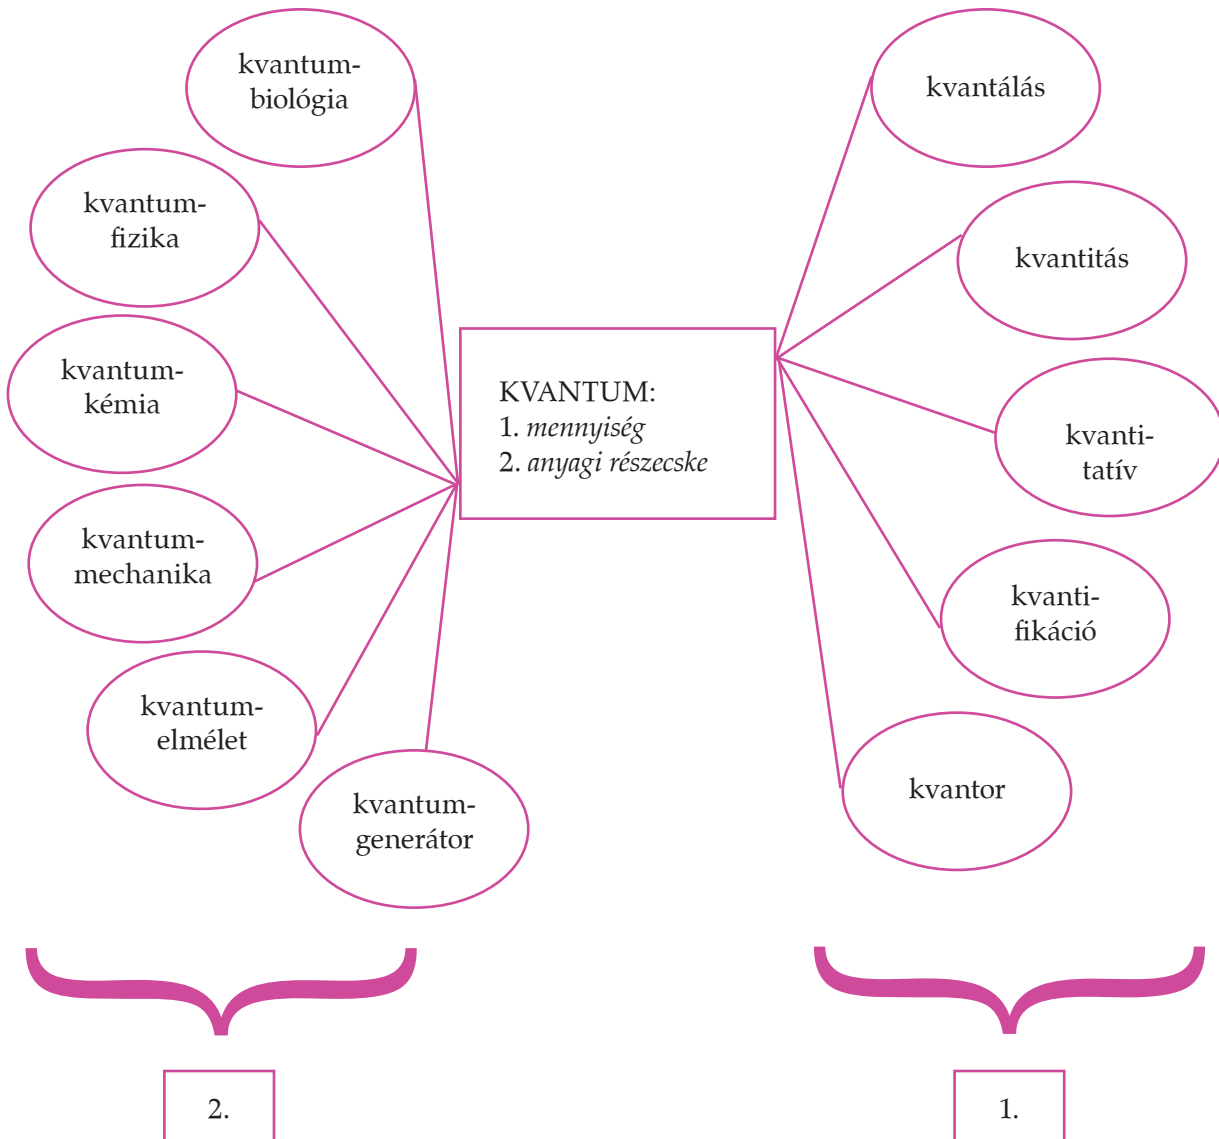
KVANTUM:
1. mennyiség
2. anyagi részecske

kvantumbiológia

kvantumfizika

kvantumkémia

kvantummechanika

kvantumelmélet

kvantumgenerátor

kvantálás

kvantitás

kvantitatív

kvantifikáció

kvantor

2.

1.